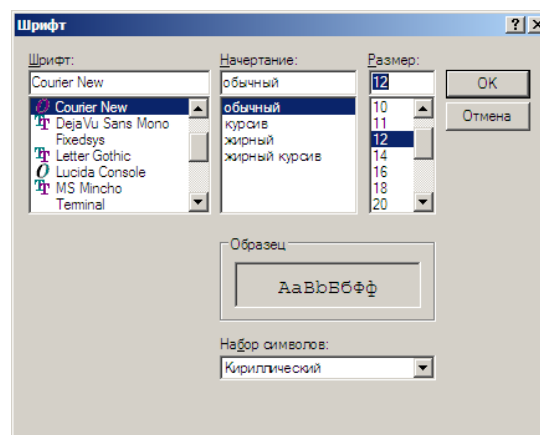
Шрифт

?

X

Шрифт:

Courier New

Courier New
DejaVu Sans Mono
Fixedsys
Letter Gothic
Lucida Console
MS Mincho
Terminal

Начертание:

обычный

обычный
курсив
жирный
жирный курсив

Размер:

12

10
11
12
14
16
18
20

OK

Отмена

Образец

AaBbБбФф

Набор символов:

Кириллический